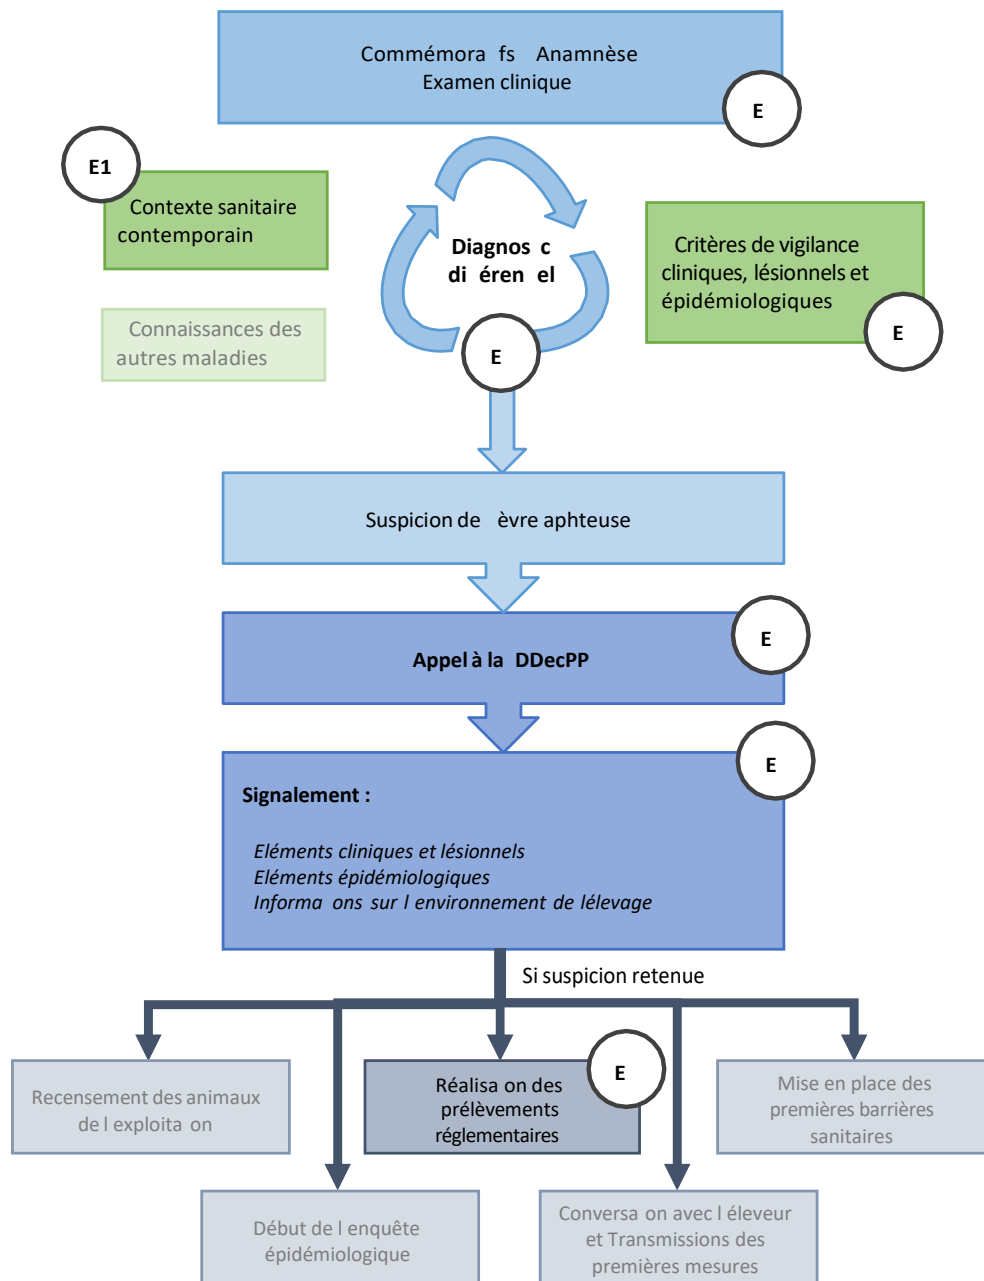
Commémora fs Anamnèse
Examen clinique

E

E1

Contexte sanitaire contemporain

Diagnos c di éren el

Critères de vigilance cliniques, lésionnels et épidémiologiques

E

Connaissances des autres maladies

E

Suspicion de èvre aphteuse

Appel à la DDecPP

E

E

Signalement :

Eléments cliniques et lésionnels
Eléments épidémiologiques
Informa ons sur l environnement de lélevage

Si suspicion retenue

Recensement des animaux de l exploita on

Réalisa on des prélèvements réglementaires

E

Mise en place des premières barrières sanitaires

Début de l enquête épidémiologique

Conversa on avec l éleveur et Transmissions des premières mesures